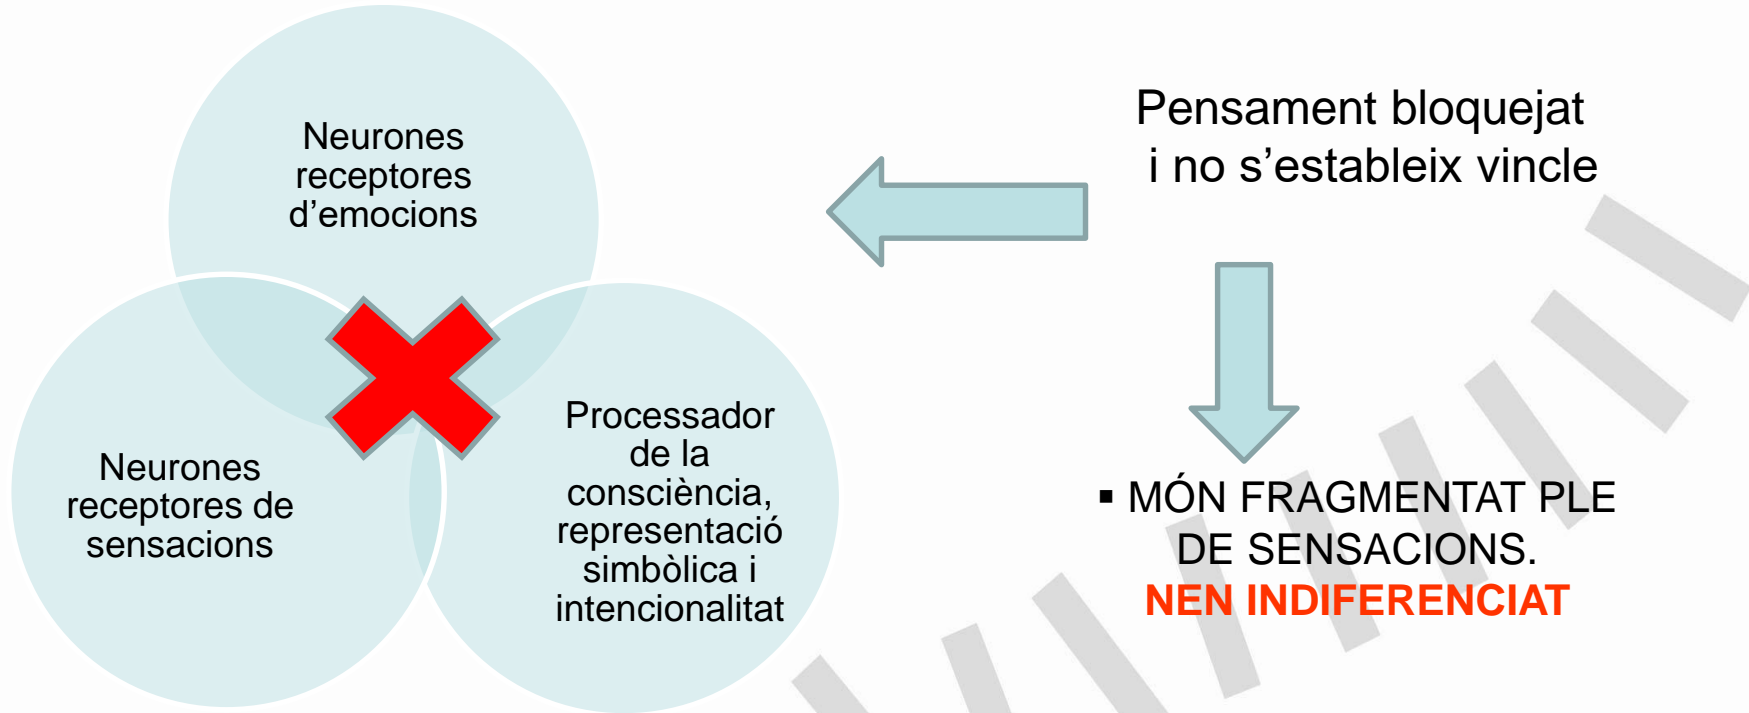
Neurones receptores d’emocions

Neurones receptores de sensacions

Processador de la consciència, representació simbòlica i intencionalitat

Pensament bloquejat i no s’estableix vincle

▪ MÓN FRAGMENTAT PLE DE SENSACIONS. NEN INDIFERENCIAT